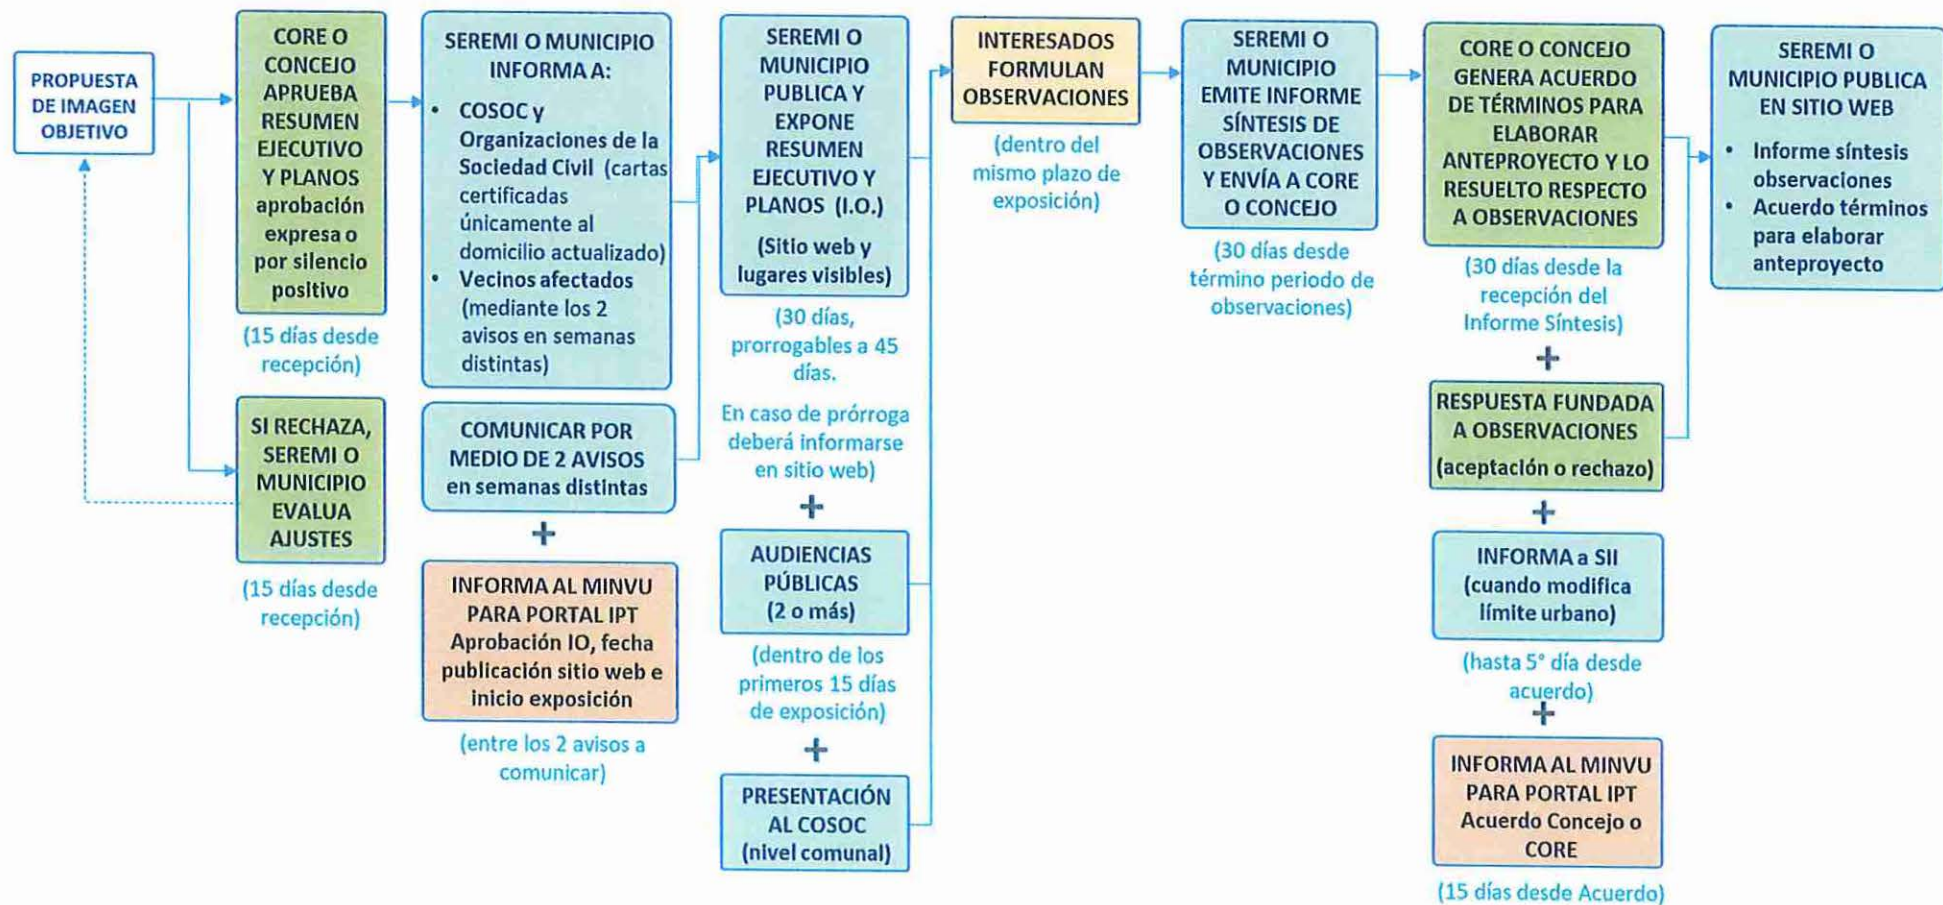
PROPUESTA DE IMAGEN OBJETIVO

CORE O CONCEJO APRUEBA RESUMEN EJECUTIVO Y PLANOS aprobación expresa o por silencio positivo

(15 días desde recepción)

SI RECHAZA, SEREMI O MUNICIPIO EVALUA AJUSTES

(15 días desde recepción)

SEREMI O MUNICIPIO INFORMA A:
• COSOC y Organizaciones de la Sociedad Civil (cartas certificadas únicamente al domicilio actualizado)
• Vecinos afectados (mediante los 2 avisos en semanas distintas)

COMUNICAR POR MEDIO DE 2 AVISOS en semanas distintas

+

INFORMA AL MINVU PARA PORTAL IPT Aprobación IO, fecha publicación sitio web e inicio exposición

(entre los 2 avisos a comunicar)

SEREMI O MUNICIPIO PUBLICA Y EXPONE RESUMEN EJECUTIVO Y PLANOS (I.O.)
(Sitio web y lugares visibles)

(30 días, prorrogables a 45 días.
En caso de prórroga deberá informarse en sitio web)

+

AUDIENCIAS PÚBLICAS (2 o más)

(dentro de los primeros 15 días de exposición)

+

PRESENTACIÓN AL COSOC (nivel comunal)

INTERESADOS FORMULAN OBSERVACIONES

(dentro del mismo plazo de exposición)

SEREMI O MUNICIPIO EMITE INFORME SÍNTESIS DE OBSERVACIONES Y ENVÍA A CORE O CONCEJO

(30 días desde término periodo de observaciones)

CORE O CONCEJO GENERA ACUERDO DE TÉRMINOS PARA ELABORAR ANTEPROYECTO Y LO RESUELTO RESPECTO A OBSERVACIONES

(30 días desde la recepción del Informe Síntesis)

+

RESPUESTA FUNDADA A OBSERVACIONES (aceptación o rechazo)

+

INFORMA a SII (cuando modifica límite urbano)

(hasta 5° día desde acuerdo)

+

INFORMA AL MINVU PARA PORTAL IPT Acuerdo Concejo o CORE

(15 días desde Acuerdo)

SEREMI O MUNICIPIO PUBLICA EN SITIO WEB
• Informe síntesis observaciones
• Acuerdo términos para elaborar anteproyecto